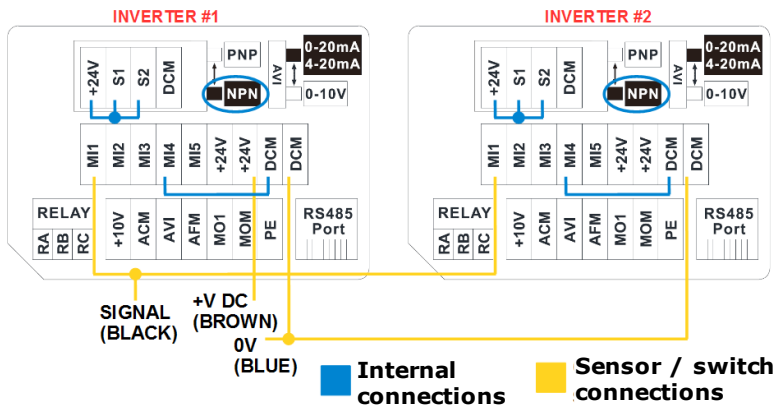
INVERTER #1

+24V S1 S2 DCM

PNP
NPN

AVI
0-20mA
4-20mA
0-10V

MI1 MI2 MI3 MI4 MI5 +24V +24V DCM DCM

RELAY
RA RB RC

+10V ACM AVI AFM MO1 MOM PE

RS485 Port

INVERTER #2

+24V S1 S2 DCM

PNP
NPN

AVI
0-20mA
4-20mA
0-10V

MI1 MI2 MI3 MI4 MI5 +24V +24V DCM DCM

RELAY
RA RB RC

+10V ACM AVI AFM MO1 MOM PE

RS485 Port

SIGNAL (BLACK)

+V DC (BROWN)

0V (BLUE)

Internal connections

Sensor / switch connections